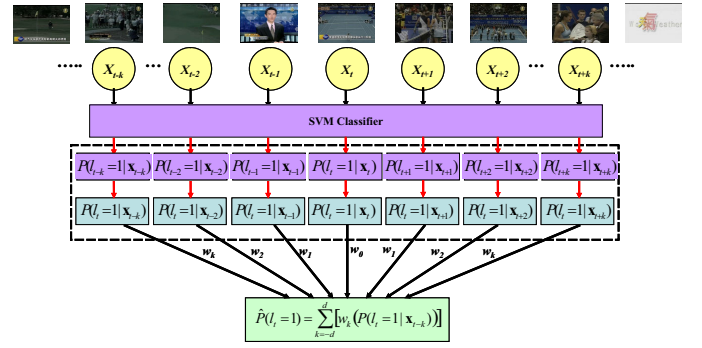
......

$X_{t-k}$

...

$X_{t-2}$

$X_{t-1}$

$X_t$

$X_{t+1}$

$X_{t+2}$

...

$X_{t+k}$

......

SVM Classifier

$P(l_{t-k}=1|\mathbf{x}_{t-k})$

$P(l_{t-2}=1|\mathbf{x}_{t-2})$

$P(l_{t-1}=1|\mathbf{x}_{t-1})$

$P(l_t=1|\mathbf{x}_t)$

$P(l_{t+1}=1|\mathbf{x}_{t+1})$

$P(l_{t+2}=1|\mathbf{x}_{t+2})$

$P(l_{t+k}=1|\mathbf{x}_{t+k})$

$P(l_t=1|\mathbf{x}_{t-k})$

$P(l_t=1|\mathbf{x}_{t-2})$

$P(l_t=1|\mathbf{x}_{t-1})$

$P(l_t=1|\mathbf{x}_t)$

$P(l_t=1|\mathbf{x}_{t+1})$

$P(l_t=1|\mathbf{x}_{t+2})$

$P(l_t=1|\mathbf{x}_{t+k})$

$w_k$ $w_2$ $w_1$ $w_0$ $w_1$ $w_2$ $w_k$

$\hat{P}(l_t=1)=\sum_{k=-d}^{d}\left[w_k\left(P(l_t=1|\mathbf{x}_{t-k})\right)\right]$